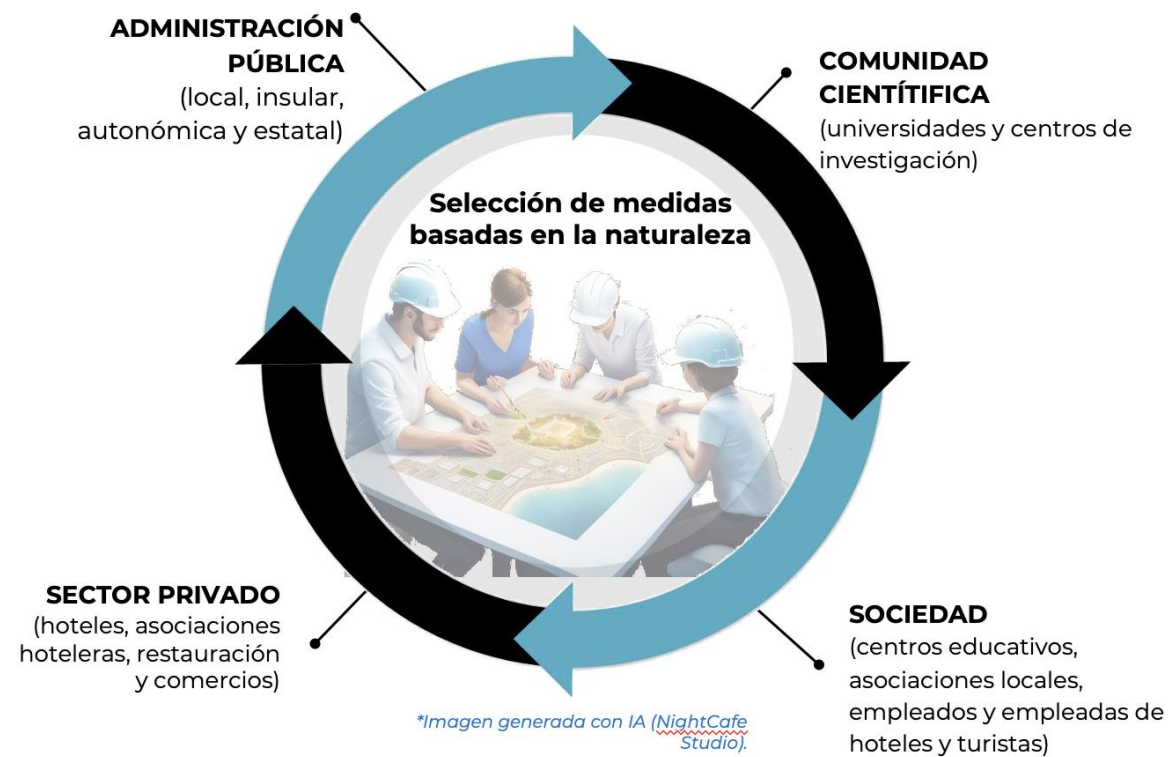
ADMINISTRACIÓN PÚBLICA
(local, insular, autonómica y estatal)

COMUNIDAD CIENTÍTIFICA
(universidades y centros de investigación)

Selección de medidas basadas en la naturaleza

SECTOR PRIVADO
(hoteles, asociaciones hoteleras, restauración y comercios)

SOCIEDAD
(centros educativos, asociaciones locales, empleados y empleadas de hoteles y turistas)

*Imagen generada con IA (NightCafe Studio).